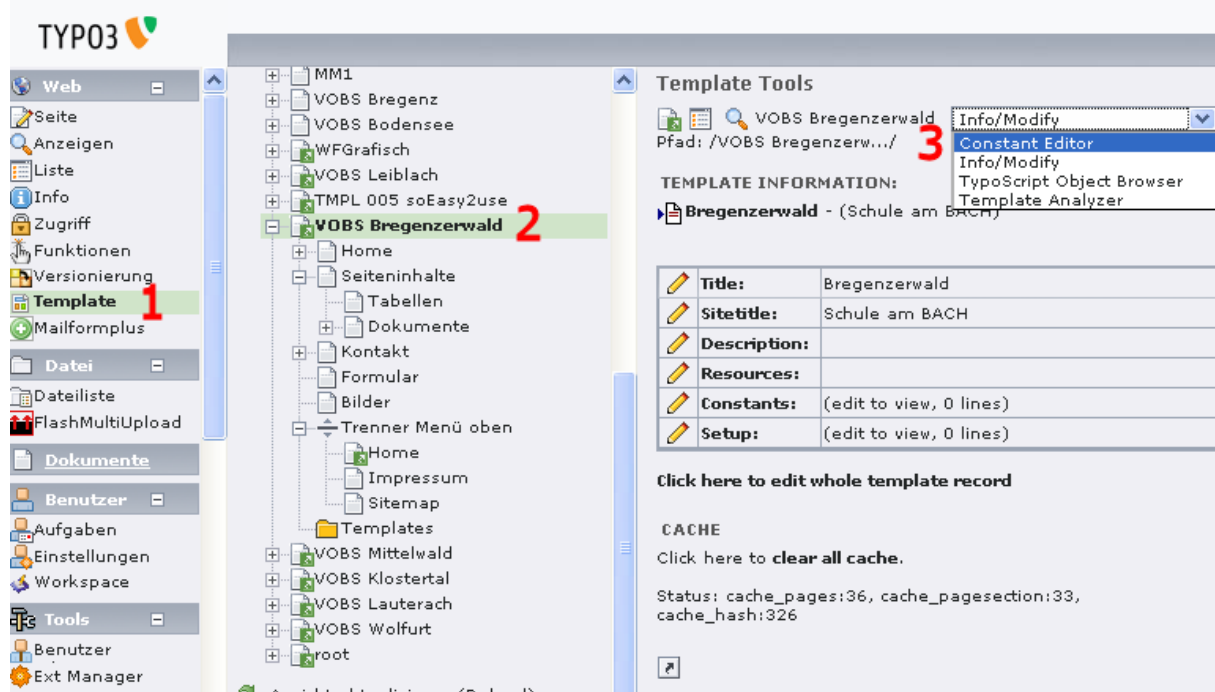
TYPO3

Web
Seite
Anzeigen
Liste
Info
Zugriff
Funktionen
Versionierung
Template 1
Mailformplus

Datei
Dateiliste
FlashMultiUpload

Dokumente

Benutzer
Aufgaben
Einstellungen
Workspace

Tools
Benutzer
Ext Manager

MM1
VOBS Bregenz
VOBS Bodensee
WFGrafisch
VOBS Leiblach
TMPL 005 soEasy2use
VOBS Bregenzerwald 2
Home
Seiteninhalte
Tabellen
Dokumente
Kontakt
Formular
Bilder
Trenner Menü oben
Home
Impressum
Sitemap
Templates
VOBS Mittelwald
VOBS Klostertal
VOBS Lauterach
VOBS Wolfurt
root

Template Tools

VOBS Bregenzerwald
Pfad: /VOBS Bregenzerw.../

Info/Modify
3
Constant Editor
Info/Modify
TypoScript Object Browser
Template Analyzer

TEMPLATE INFORMATION:

Bregenzerwald - (Schule am BACH)

| | | |
|---|---|---|
| | Title: | Bregenzerwald |
| | Sitetitle: | Schule am BACH |
| | Description: | |
| | Resources: | |
| | Constants: | (edit to view, 0 lines) |
| | Setup: | (edit to view, 0 lines) |

Click here to edit whole template record

CACHE

Click here to clear all cache.

Status: cache_pages:36, cache_pagesection:33, cache_hash:326